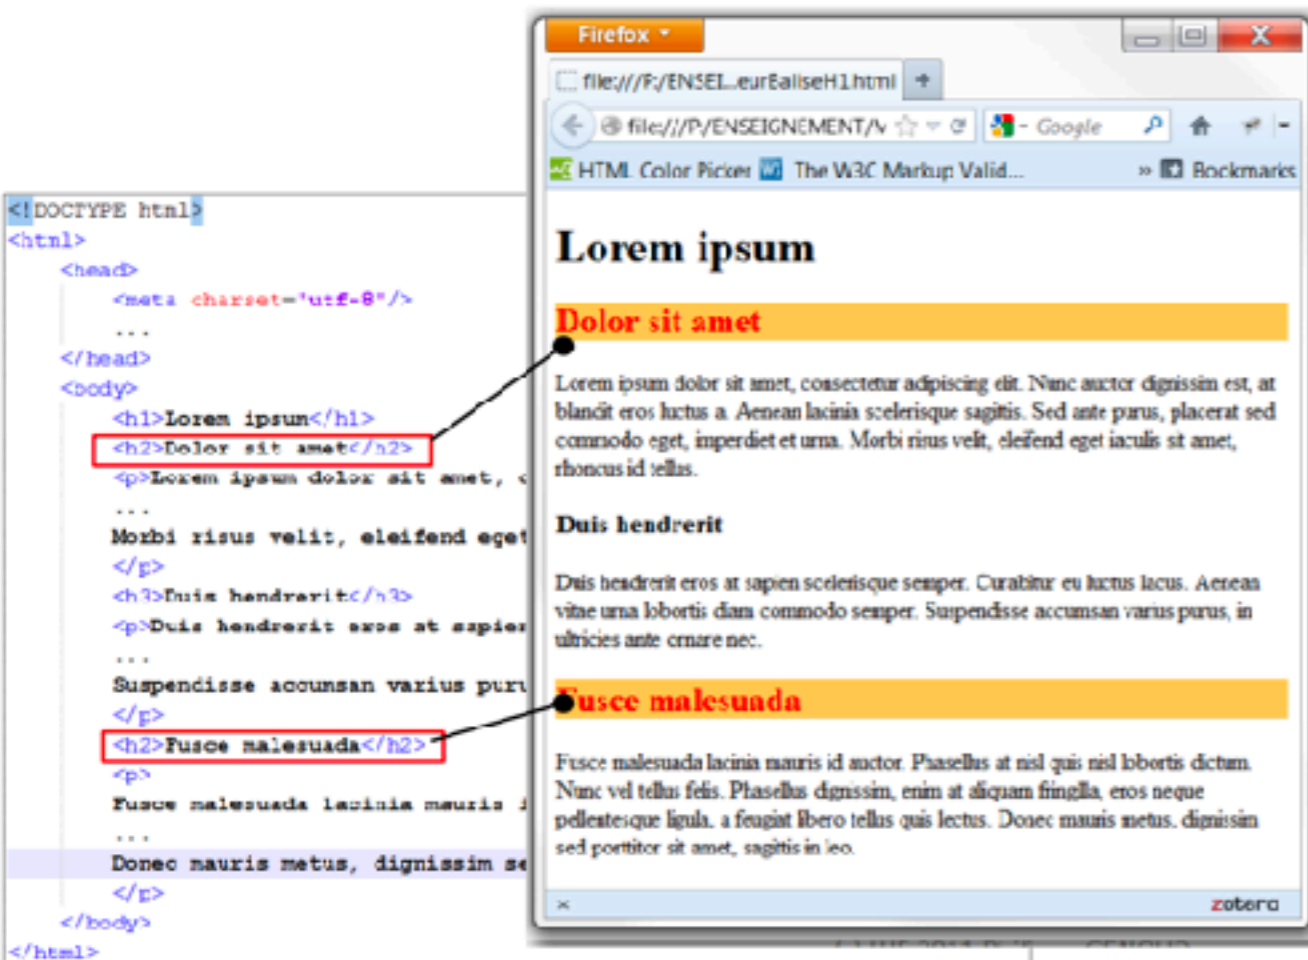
<!DOCTYPE html>
<html>
<head>
<meta charset="utf-8"/>
...
</head>
<body>
<h1>Lorem ipsum</h1>
<h2>Dolor sit amet</h2>
<p>Lorem ipsum dolor sit amet, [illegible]
...
Morbi risus velit, eleifend eget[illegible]
</p>
<h3>Duis hendrerit</h3>
<p>Duis hendrerit eros at sapie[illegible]
...
Suspendisse accumsan varius pur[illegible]
</p>
<h2>Fusce malesuada</h2>
<p>
Fusce malesuada lacinia mauris i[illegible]
...
Donec mauris metus, dignissim se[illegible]
</p>
</body>
</html>

Firefox
file:///F:/ENSEI...eurEaliseH1.html
file:///P:/ENSEIGNEMENT/\
Google
HTML Color Picker The W3C Markup Valid...
» Bookmarks

Lorem ipsum

Dolor sit amet

Lorem ipsum dolor sit amet, consectetur adipiscing elit. Nunc auctor dignissim est, at blandit eros luctus a. Aenean lacinia scelerisque sagittis. Sed ante purus, placerat sed commodo eget, imperdiet et urna. Morbi risus velit, eleifend eget iaculis sit amet, rhoncus id tellus.

Duis hendrerit

Duis hendrerit eros at sapien scelerisque semper. Curabitur eu luctus lacus. Aenean vitae urna lobortis diam commodo semper. Suspendisse accumsan varius purus, in ultricies ante ornare nec.

Fusce malesuada

Fusce malesuada lacinia mauris id auctor. Phasellus at nisl quis nisl lobortis dictum. Nunc vel tellus felis. Phasellus dignissim, enim at aliquam fringilla, eros neque pellentesque ligula, a feugiat libero tellus quis lectus. Donec mauris metus, dignissim sed porttitor sit amet, sagittis in leo.

zotero